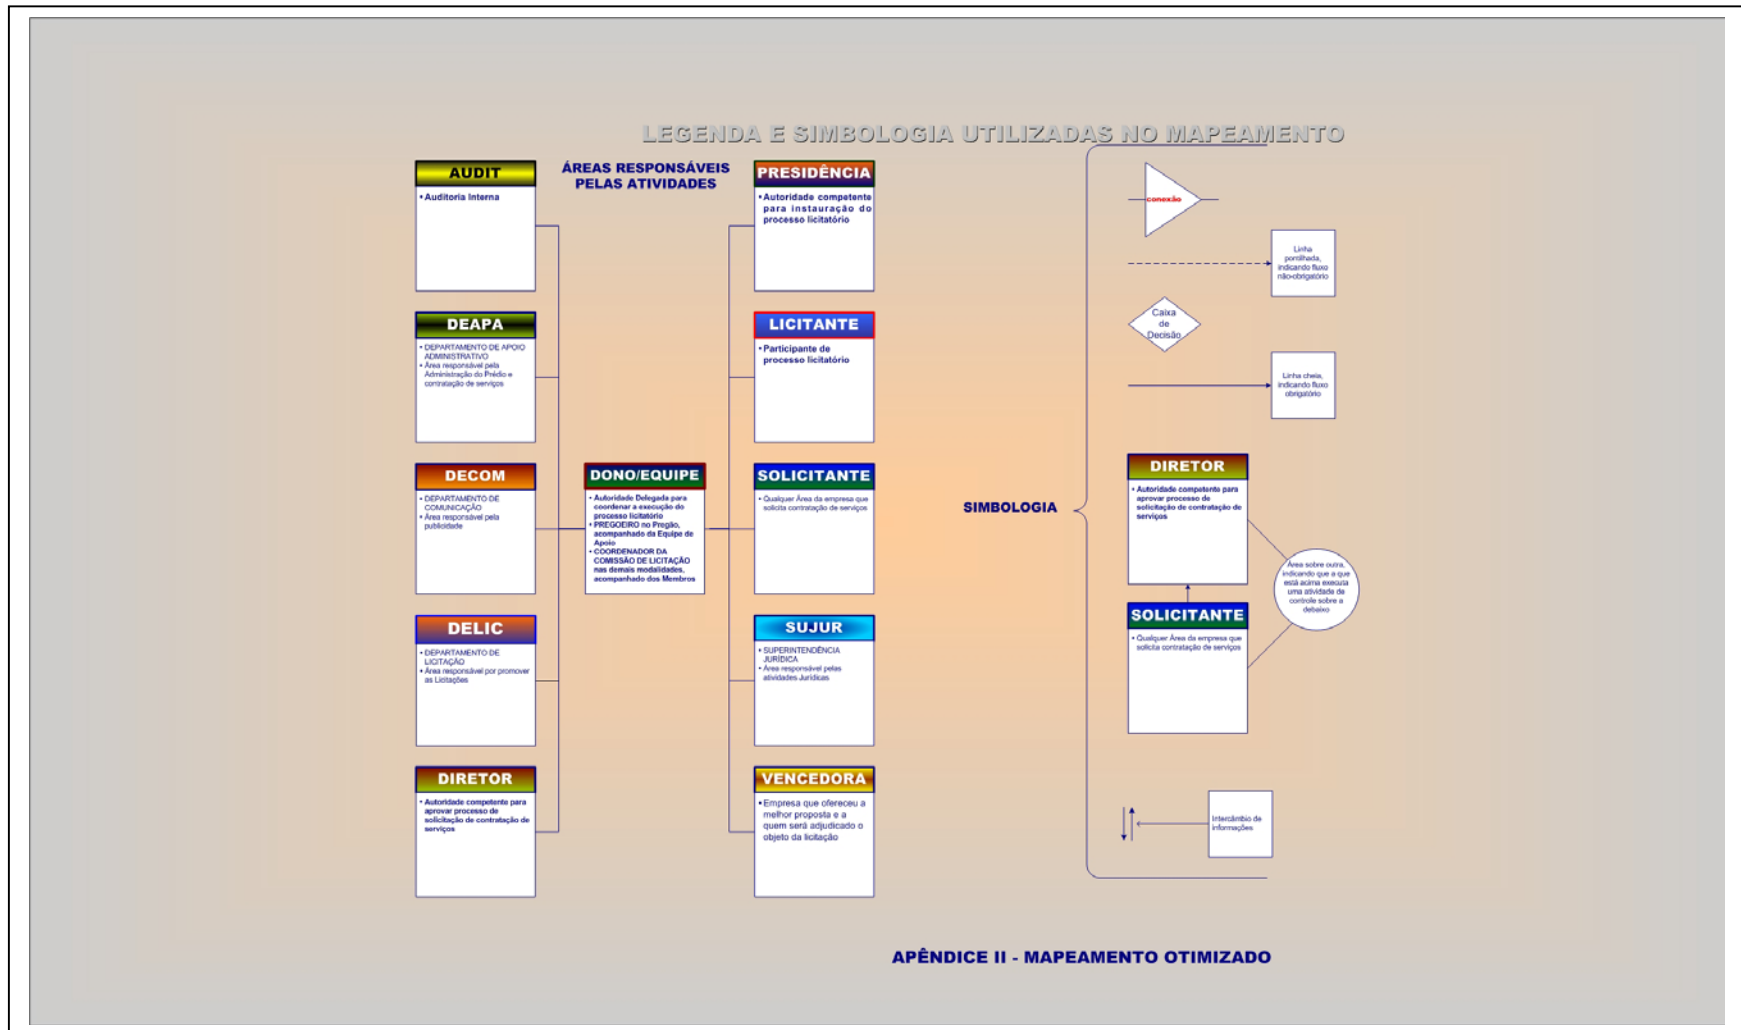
LEGENDA E SIMBOLOGIA UTILIZADAS NO MAPEAMENTO

ÁREAS RESPONSÁVEIS PELAS ATIVIDADES

AUDIT
• Auditoria Interna

DEAPA
• DEPARTAMENTO DE APOIO ADMINISTRATIVO
• Área responsável pela Administração do Prédio e contratação de serviços

DECOM
• DEPARTAMENTO DE COMUNICAÇÃO
• Área responsável pela publicidade

DELIC
• DEPARTAMENTO DE LICITAÇÃO
• Área responsável por promover as Licitações

DIRETOR
• Autoridade competente para aprovar processo de solicitação de contratação de serviços

DONO/EQUIPE
• Autoridade Delegada para coordenar a execução do processo licitatório
• PREGOEIRO no Pregão, acompanhado da Equipe de Apoio
• COORDENADOR DA COMISSÃO DE LICITAÇÃO nas demais modalidades, acompanhado dos Membros

PRESIDÊNCIA
• Autoridade competente para instauração do processo licitatório

LICITANTE
• Participante de processo licitatório

SOLICITANTE
• Qualquer Área da empresa que solicita contratação de serviços

SUJUR
• SUPERINTENDÊNCIA JURÍDICA
• Área responsável pelas atividades Jurídicas

VENCEDORA
• Empresa que ofereceu a melhor proposta e a quem será adjudicado o objeto da licitação

SIMBOLOGIA

conexão

Linha pontilhada, indicando fluxo não-obrigatório

Caixa de Decisão

Linha cheia, indicando fluxo obrigatório

DIRETOR
• Autoridade competente para aprovar processo de solicitação de contratação de serviços

SOLICITANTE
• Qualquer Área da empresa que solicita contratação de serviços

Área sobre outra, indicando que a que está acima executa uma atividade de controle sobre a debaixo

Intercâmbio de informações

APÊNDICE II - MAPEAMENTO OTIMIZADO